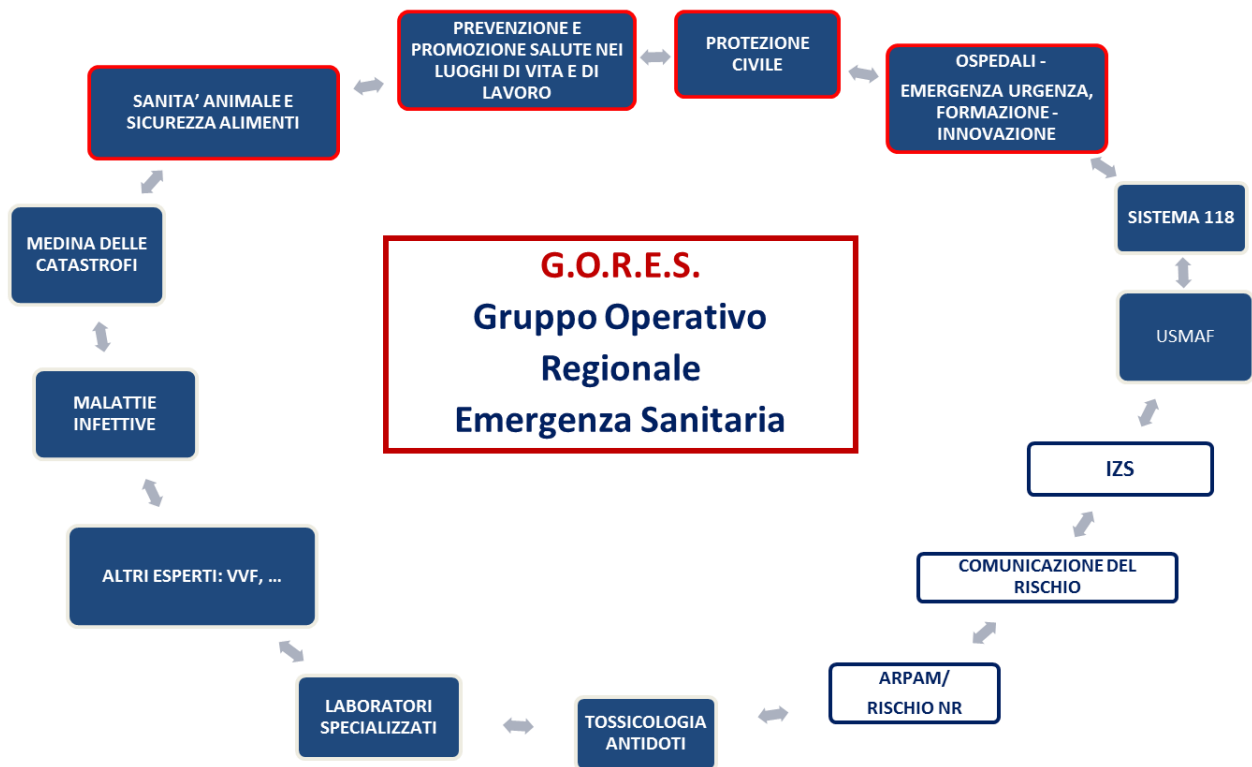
G.O.R.E.S.
Gruppo Operativo
Regionale
Emergenza Sanitaria

PREVENZIONE E PROMOZIONE SALUTE NEI LUOGHI DI VITA E DI LAVORO

PROTEZIONE CIVILE

OSPEDALI -
EMERGENZA URGENZA, FORMAZIONE - INNOVAZIONE

SISTEMA 118

USMAF

IZS

COMUNICAZIONE DEL RISCHIO

ARPAM/
RISCHIO NR

TOSSICOLOGIA ANTIDOTI

LABORATORI SPECIALIZZATI

ALTRI ESPERTI: VVF, …

MALATTIE INFETTIVE

MEDINA DELLE CATASTROFI

SANITA' ANIMALE E SICUREZZA ALIMENTI